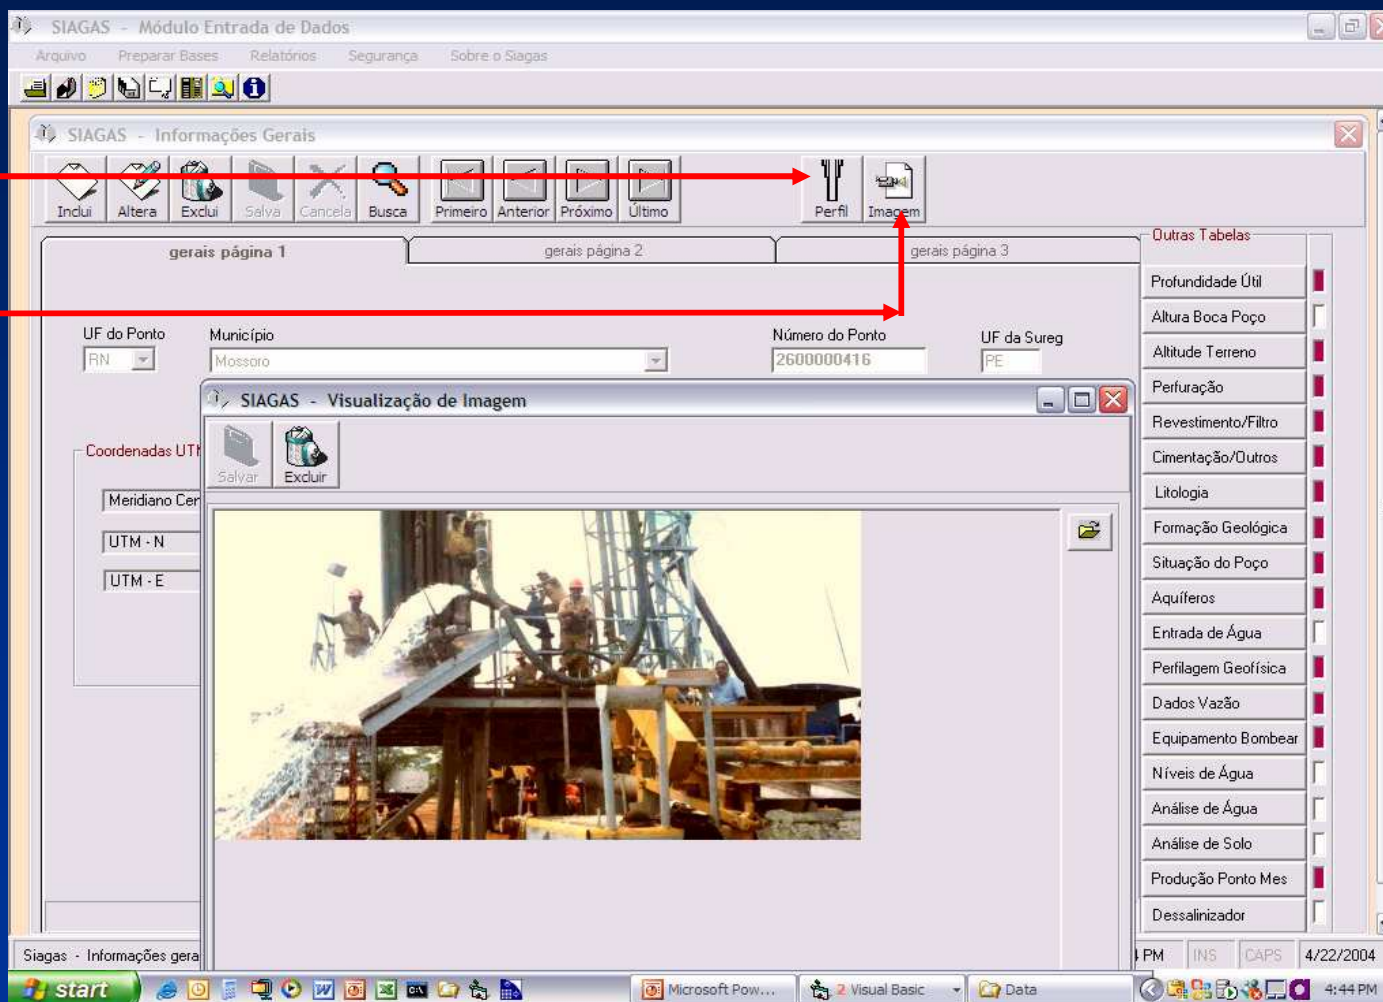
SIAGAS - Módulo Entrada de Dados

Arquivo Preparar Bases Relatórios Segurança Sobre o Siagas

SIAGAS - Informações Gerais

Inclui Altera Exclui Salva Cancela Busca Primeiro Anterior Próximo Último Perfil Imagem

gerais página 1 gerais página 2 gerais página 3

Outras Tabelas

UF do Ponto RN
Município Mossoro
Número do Ponto 2600000416
UF da Sureg PE

Coordenadas UTI
Meridiano Cer
UTM - N
UTM - E

SIAGAS - Visualização de Imagem

Salvar Excluir

Profundidade Útil
Altura Boca Poço
Altitude Terreno
Perfuração
Revestimento/Filtro
Cimentação/Outros
Litologia
Formação Geológica
Situação do Poço
Aquíferos
Entrada de Água
Perfilagem Geofísica
Dados Vazão
Equipamento Bombear
Níveis de Água
Análise de Água
Análise de Solo
Produção Ponto Mes
Dessalinizador

Siagas - Informações gera
PM INS CAPS 4/22/2004

start Microsoft Pow... 2 Visual Basic Data 4:44 PM